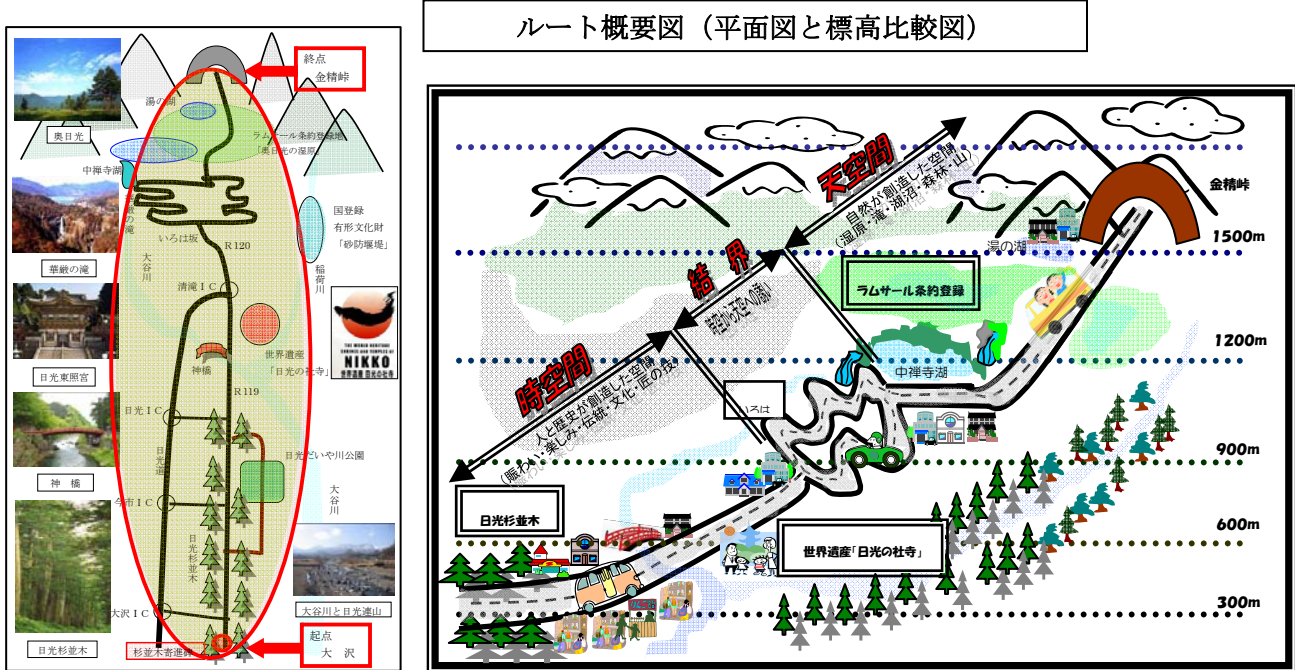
ルート概要図（平面図と標高比較図）

終点
金精峠

湯の湖

奥日光

ラムサール条約登録
「奥日光の湿原」

中禅寺湖

国登録
有形文化財
「砂防堰堤」

華厳の滝

いろは坂

R120

大谷川

稲荷川

清滝ＩＣ

日光東照宮

世界遺産
「日光の社寺」

神橋

R119

日光ＩＣ

日光だいや川公園

神　橋

今市ＩＣ

大谷川

日光杉並木

大沢ＩＣ

大谷川と日光連山

日光杉並木

杉並木寄進碑

起点
大　沢

NIKKO

天空間

自然が創造した空間
（湿原・滝・湖沼・森林・山）

金精峠

湯の湖

1500m

結界

自然から人の手へ

ラムサール条約登録

1200m

中禅寺湖

時空間

人と歴史が創造した空間
（賑わい・楽しみ・伝統・文化・匠の技）

いろは

900m

日光杉並木

600m

世界遺産「日光の社寺」

300m